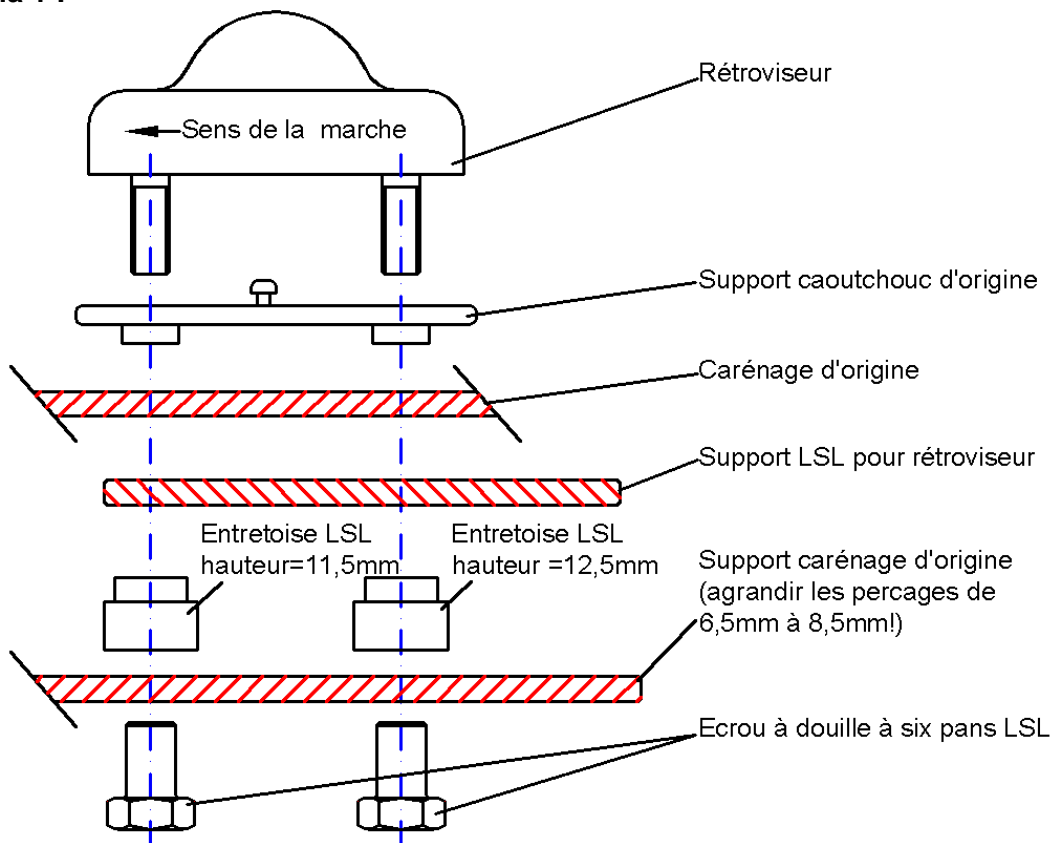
Sens de la marche

Rétroviseur

Support caoutchouc d'origine

Carénage d'origine

Support LSL pour rétroviseur

Entretoise LSL hauteur=11,5mm

Entretoise LSL hauteur =12,5mm

Support carénage d'origine (agrandir les percages de 6,5mm à 8,5mm!)

Ecrou à douille à six pans LSL